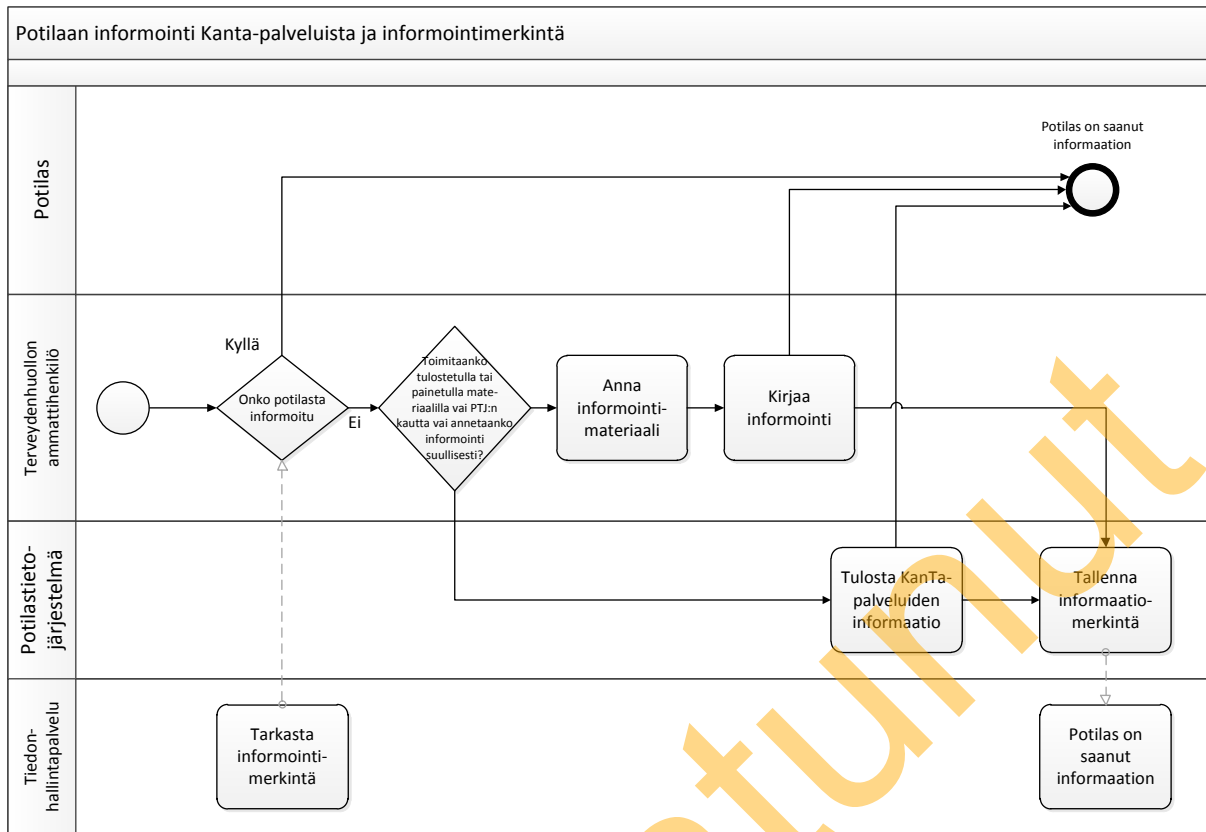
Potilaan informointi Kanta-palveluista ja informointimerkintä

Potilas

Terveydenhuollon ammattihenkilö

Potilastietojärjestelmä

Tiedonhallintapalvelu

Potilas on saanut informaation

Kyllä

Onko potilasta informoitu

Ei

Toimitaanko tulostetulla tai painetulla materiaalilla vai PTJ:n kautta vai annetaanko informointi suullisesti?

Anna informointimateriaali

Kirjaa informointi

Tulosta KanTa-palveluiden informaatio

Tallenna informaatiomerkintä

Tarkasta informointimerkintä

Potilas on saanut informaation

Vanhentunut